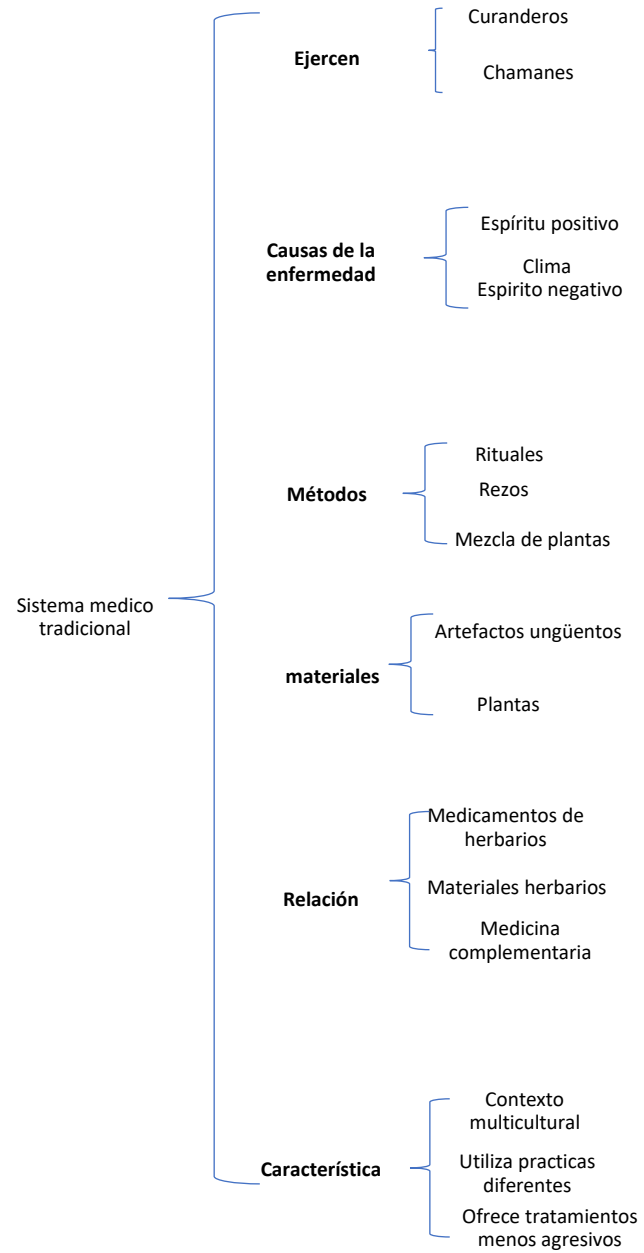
Sistema medico tradicional

Ejercen

Curanderos

Chamanes

Causas de la enfermedad

Espíritu positivo

Clima

Espirito negativo

Métodos

Rituales

Rezos

Mezcla de plantas

materiales

Artefactos ungüentos

Plantas

Relación

Medicamentos de herbarios

Materiales herbarios

Medicina complementaria

Característica

Contexto multicultural

Utiliza practicas diferentes

Ofrece tratamientos menos agresivos